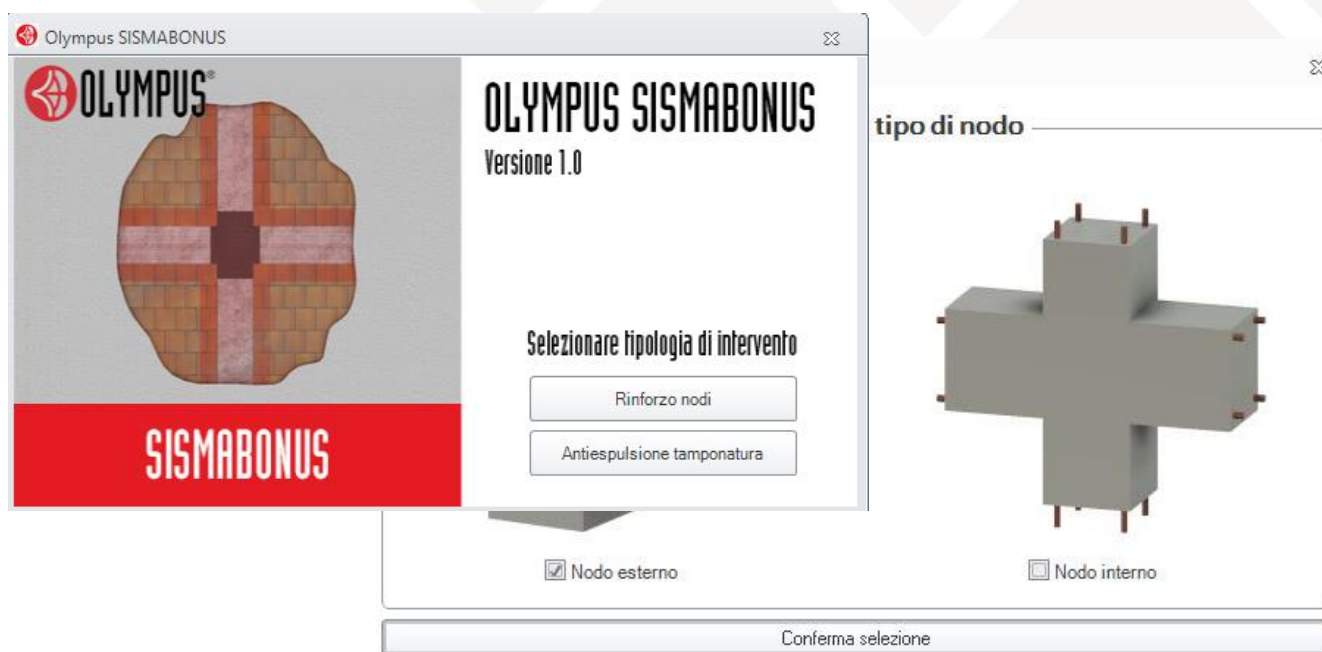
Olympus SISMABONUS

OLYMPUS®

SISMABONUS

OLYMPUS SISMABONUS
Versione 1.0

Selezionare tipologia di intervento

Rinforzo nodi

Antiespulsione tamponatura

tipo di nodo

Nodo esterno

Nodo interno

Conferma selezione